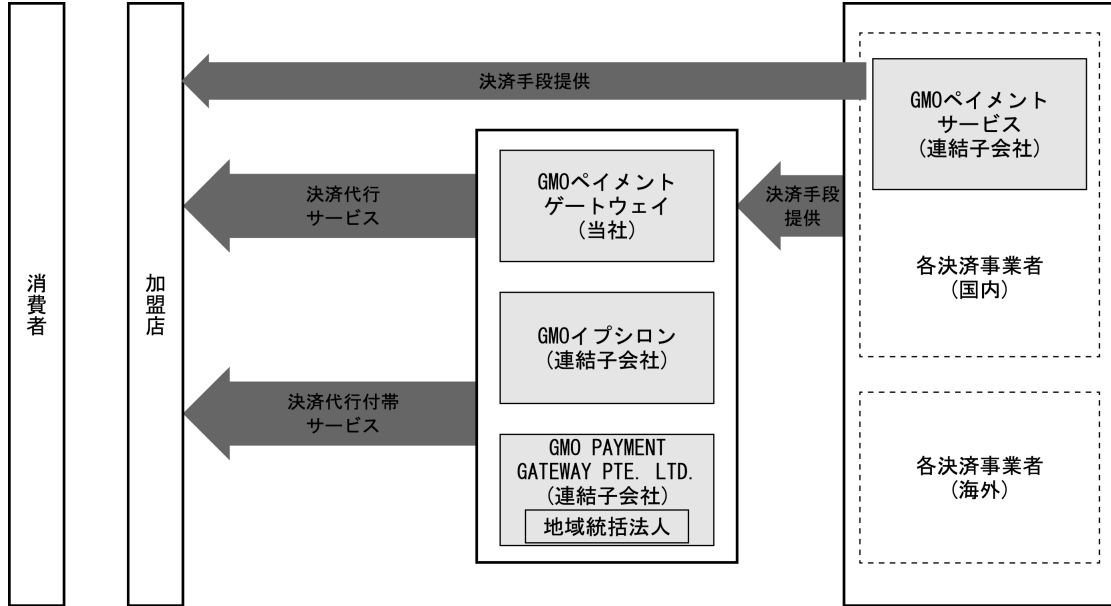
消費者

加盟店

決済手段提供

GMOペイメントサービス
（連結子会社）

決済代行サービス

GMOペイメントゲートウェイ
（当社）

決済手段提供

各決済事業者
（国内）

GMOイプシロン
（連結子会社）

決済代行付帯サービス

GMO PAYMENT GATEWAY PTE. LTD.
（連結子会社）
地域統括法人

各決済事業者
（海外）